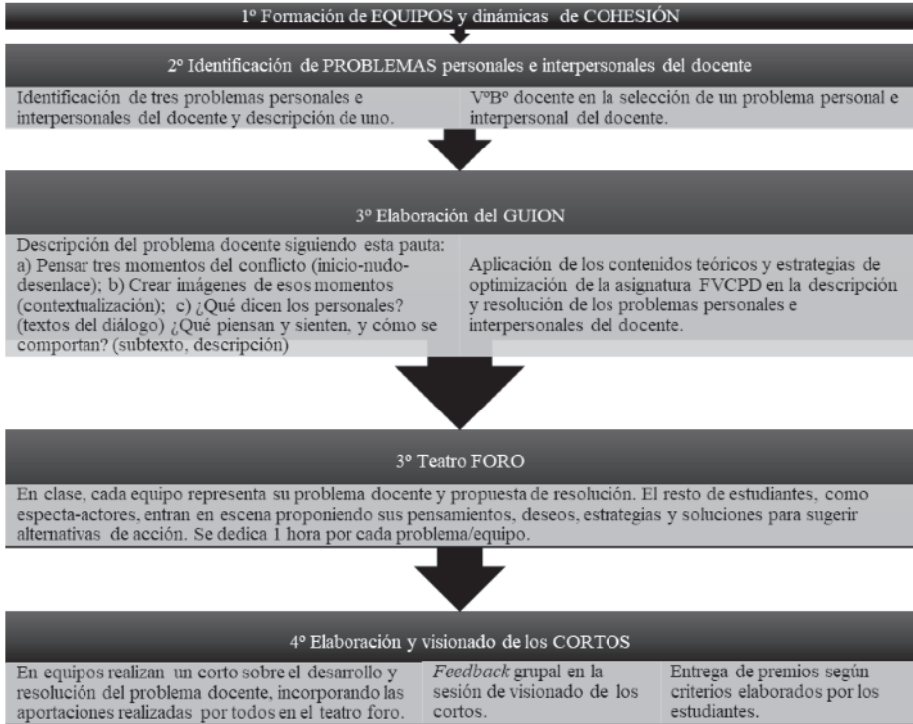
1º Formación de EQUIPOS y dinámicas de COHESIÓN

2º Identificación de PROBLEMAS personales e interpersonales del docente

Identificación de tres problemas personales e interpersonales del docente y descripción de uno.

VºBº docente en la selección de un problema personal e interpersonal del docente.

3º Elaboración del GUION

Descripción del problema docente siguiendo esta pauta: a) Pensar tres momentos del conflicto (inicio-nudo-desenlace); b) Crear imágenes de esos momentos (contextualización); c) ¿Qué dicen los personales? (textos del diálogo) ¿Qué piensan y sienten, y cómo se comportan? (subtexto, descripción)

Aplicación de los contenidos teóricos y estrategias de optimización de la asignatura FVCPD en la descripción y resolución de los problemas personales e interpersonales del docente.

3º Teatro FORO

En clase, cada equipo representa su problema docente y propuesta de resolución. El resto de estudiantes, como especta-actores, entran en escena proponiendo sus pensamientos, deseos, estrategias y soluciones para sugerir alternativas de acción. Se dedica 1 hora por cada problema/equipo.

4º Elaboración y visionado de los CORTOS

En equipos realizan un corto sobre el desarrollo y resolución del problema docente, incorporando las aportaciones realizadas por todos en el teatro foro.

*Feedback* grupal en la sesión de visionado de los cortos.

Entrega de premios según criterios elaborados por los estudiantes.